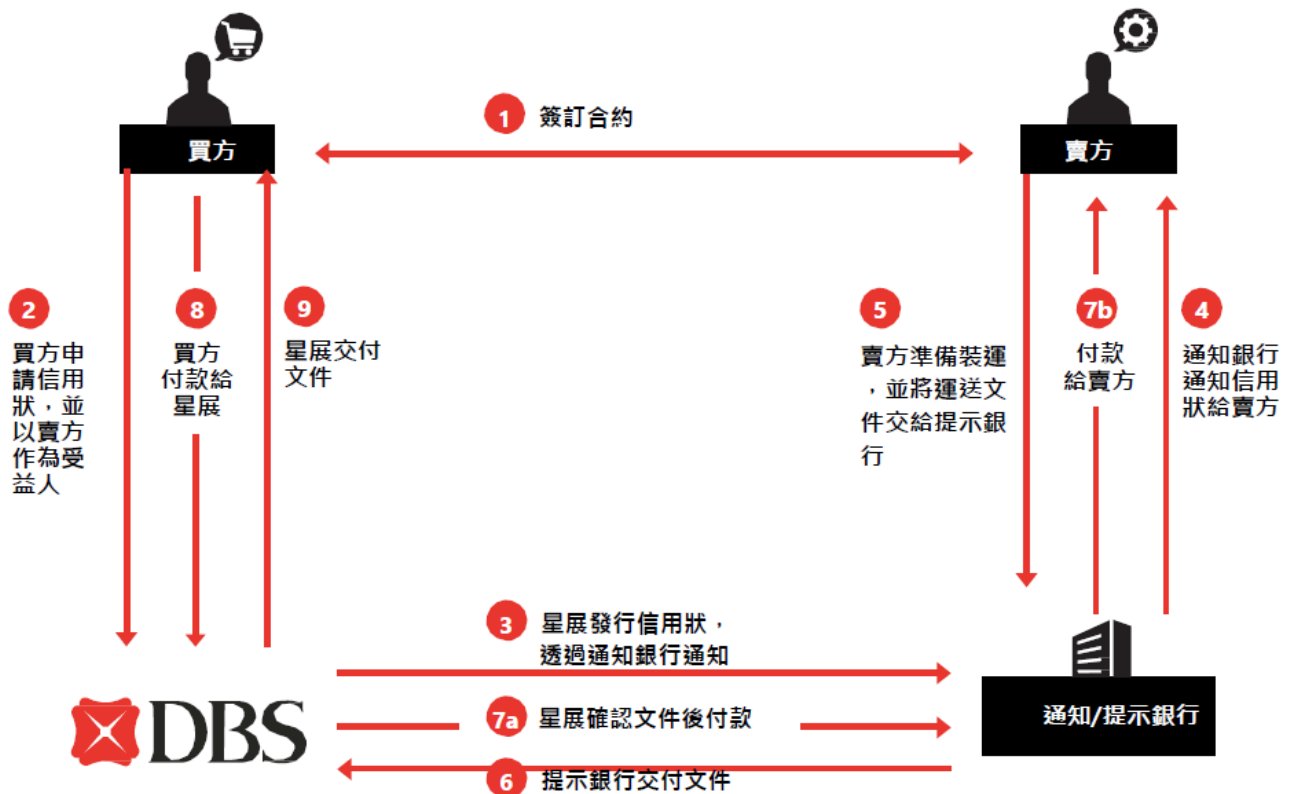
買方

1 簽訂合約

賣方

2 買方申請信用狀，並以賣方作為受益人

8 買方付款給星展

9 星展交付文件

5 賣方準備裝運，並將運送文件交給提示銀行

7b 付款給賣方

4 通知銀行通知信用狀給賣方

3 星展發行信用狀，透過通知銀行通知

DBS

7a 星展確認文件後付款

通知/提示銀行

6 提示銀行交付文件